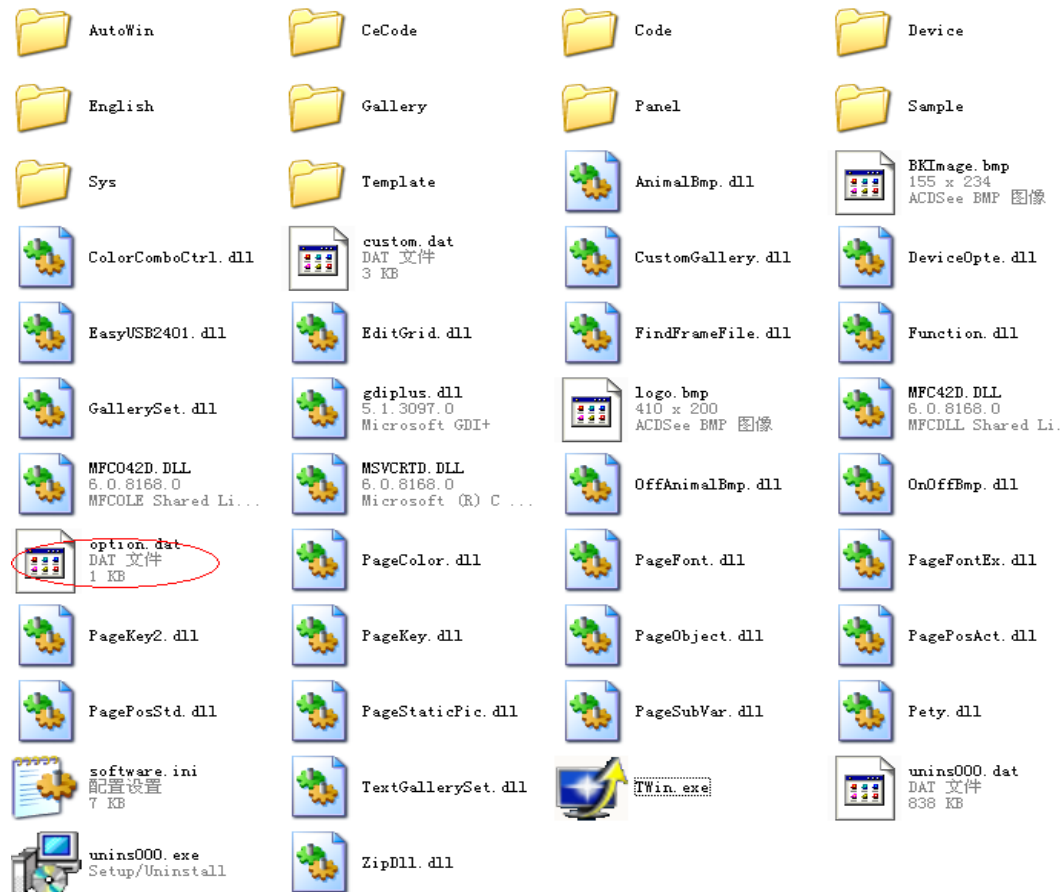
AutoWin
CeCode
Code
Device
English
Gallery
Panel
Sample
Sys
Template
AnimalBmp.dll
BKImage.bmp
155 x 234
ACDSee BMP 图像
ColorComboCtrl.dll
custom.dat
DAT 文件
3 KB
CustomGallery.dll
DeviceOpte.dll
EasyUSB2401.dll
EditGrid.dll
FindFrameFile.dll
Function.dll
GallerySet.dll
gdiplus.dll
5.1.3097.0
Microsoft GDI+
logo.bmp
410 x 200
ACDSee BMP 图像
MFC42D.DLL
6.0.8168.0
MFCDLL Shared Li...
MFCO42D.DLL
6.0.8168.0
MFCOLE Shared Li...
MSVCRTD.DLL
6.0.8168.0
Microsoft (R) C ...
OffAnimalBmp.dll
OnOffBmp.dll
option.dat
DAT 文件
1 KB
PageColor.dll
PageFont.dll
PageFontEx.dll
PageKey2.dll
PageKey.dll
PageObject.dll
PagePosAct.dll
PagePosStd.dll
PageStaticPic.dll
PageSubVar.dll
Pety.dll
software.ini
配置设置
7 KB
TextGallerySet.dll
TWin.exe
unins000.dat
DAT 文件
838 KB
unins000.exe
Setup/Uninstall
ZipDll.dll